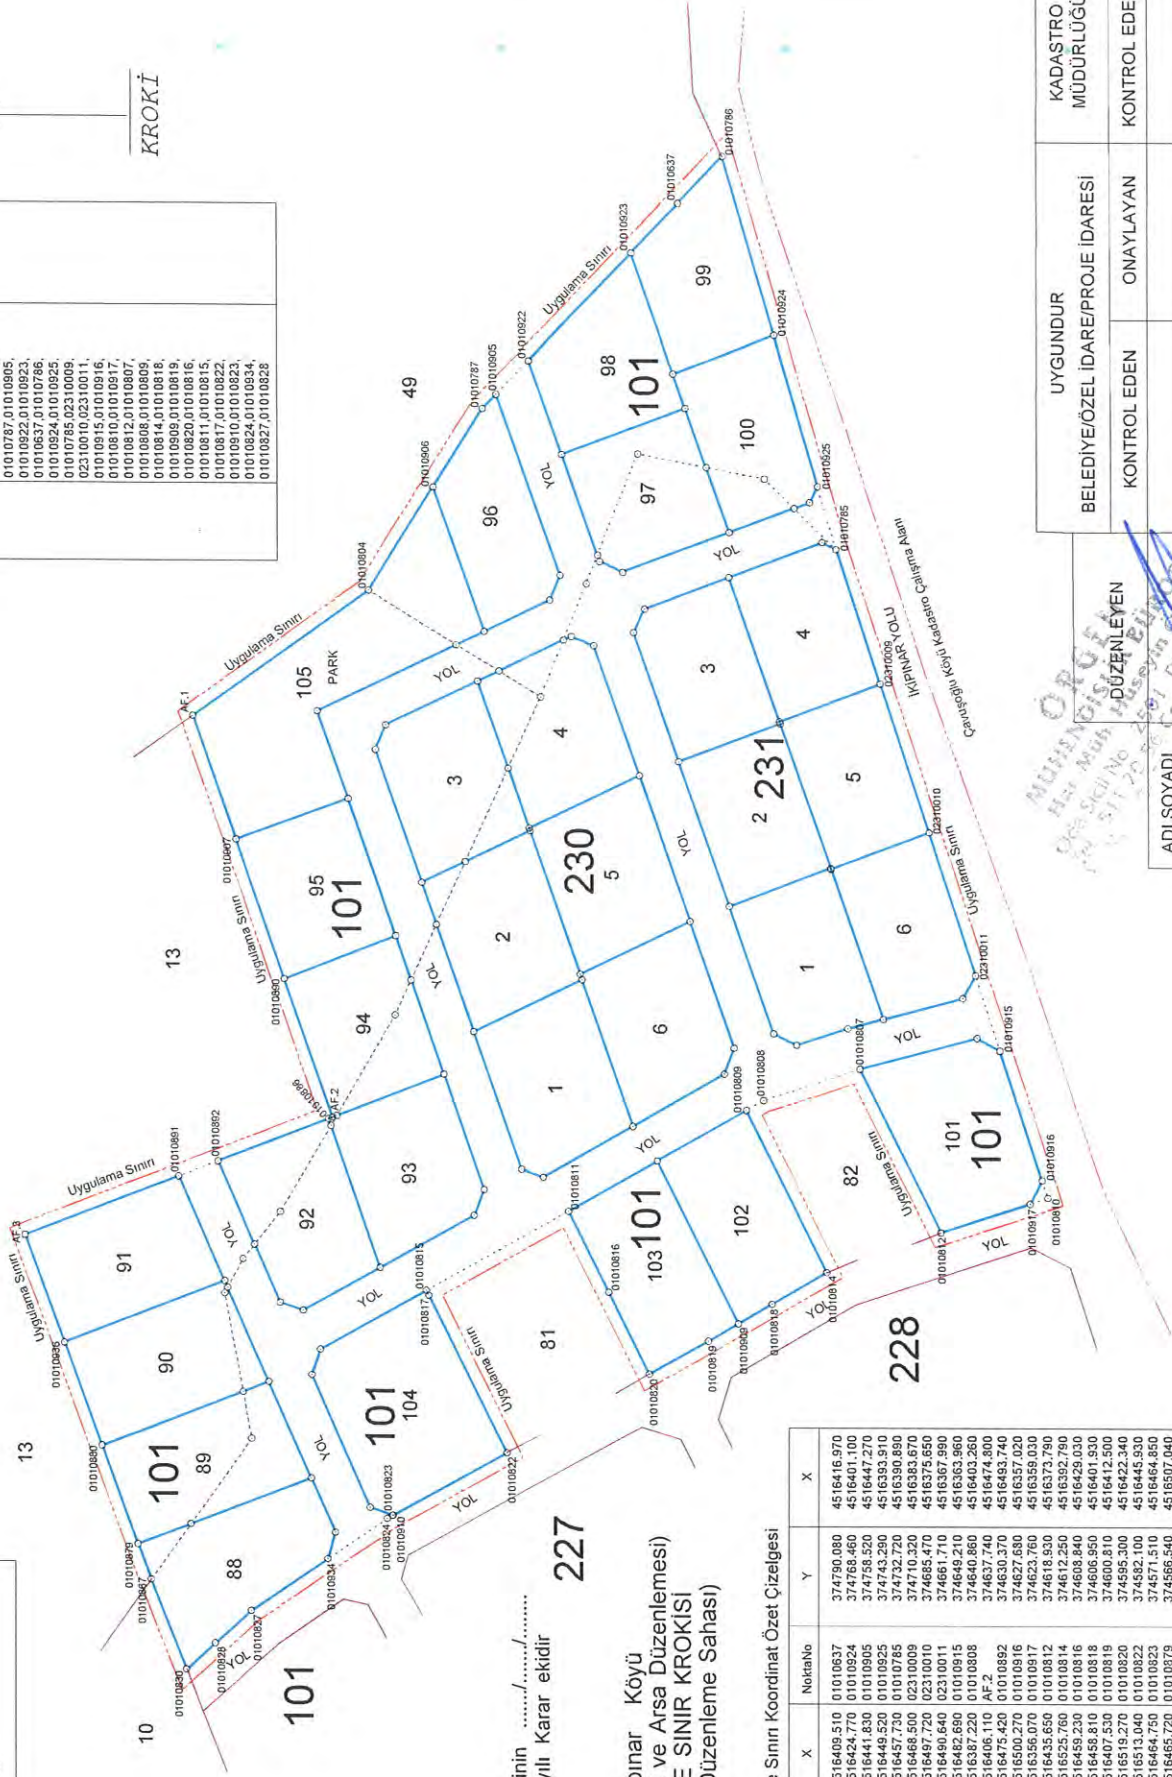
KROKİ

01010787,01010905,
01010922,01010923,
01010637,01010786,
01010924,01010925,
01010785,02310009,
02310010,02310011,
01010915,01010916,
01010810,01010917,
01010812,01010807,
01010808,01010809,
01010814,01010818,
01010909,01010819,
01010820,01010816,
01010811,01010815,
01010817,01010822,
01010910,01010823,
01010824,01010934,
01010827,01010828

| KADASTRO MÜDÜRLÜĞÜ | UYGUNDUR BELEDİYE/ÖZEL İDARE/PROJE İDARESİ | |
|---|---|---|
| KONTROL EDEN | ONAYLAYAN | KONTROL EDEN |

DÜZENLEYEN

ADI SOYADI

13
13
10
49
227
228
101
101
101
101
101
101
101
230
231

Uygulama Sınırı
Uygulama Sınırı
Uygulama Sınırı
Uygulama Sınırı
Uygulama Sınırı
Uygulama Sınırı
Uygulama Sınırı
Uygulama Sınırı

YOL
PARK
İKİPINAR YOLU
Çavuşoğlu Köyü Kadastro Çalışma Alanı

105 95 94 93 92 91 90 89 88 96 97 98 99 100 81 82 102 103 104
1 2 3 4 5 6

AF.1 AF.2 AF.3

...inin ....../....../......
...yılı Karar ekidir

...pınar Köyü
... ve Arsa Düzenlemesi)
...E SINIR KROKİSİ
...Düzenleme Sahası)

...e Sınırı Koordinat Özet Çizelgesi

| X | NoktaNo | Y | X |
|---|---|---|---|
| 516409.510 | 01010637 | 374790.080 | 4516416.970 |
| 516424.770 | 01010924 | 374768.460 | 4516401.100 |
| 516441.830 | 01010905 | 374758.520 | 4516447.270 |
| 516449.520 | 01010925 | 374743.290 | 4516393.910 |
| 516457.730 | 01010785 | 374732.720 | 4516390.890 |
| 516468.500 | 02310009 | 374710.320 | 4516383.670 |
| 516497.720 | 02310010 | 374685.470 | 4516375.650 |
| 516490.640 | 02310011 | 374661.710 | 4516367.990 |
| 516482.690 | 01010915 | 374649.210 | 4516363.960 |
| 516387.220 | 01010808 | 374640.860 | 4516403.260 |
| 516406.110 | AF.2 | 374637.740 | 4516474.800 |
| 516475.420 | 01010892 | 374630.370 | 4516493.740 |
| 516500.270 | 01010916 | 374627.680 | 4516357.020 |
| 516356.070 | 01010917 | 374623.760 | 4516359.030 |
| 516435.650 | 01010812 | 374618.930 | 4516373.790 |
| 516525.760 | 01010814 | 374612.250 | 4516392.790 |
| 516459.230 | 01010816 | 374608.840 | 4516429.030 |
| 516458.810 | 01010818 | 374606.950 | 4516401.930 |
| 516407.530 | 01010819 | 374600.810 | 4516412.500 |
| 516519.270 | 01010820 | 374595.300 | 4516422.340 |
| 516513.040 | 01010822 | 374582.100 | 4516445.930 |
| 516464.750 | 01010823 | 374571.510 | 4516464.850 |
| 516465.720 | 01010879 | 374566.540 | 4516507.040 |